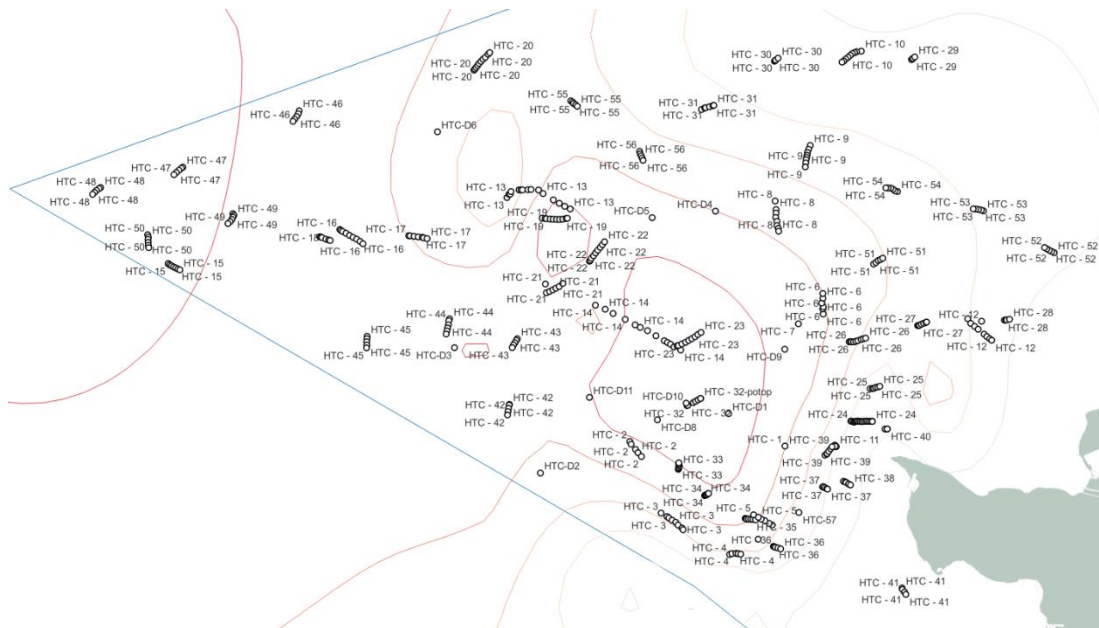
HTC - 20
HTC - 20
HTC - 20
HTC - 20
HTC - 20
HTC - 30
HTC - 30
HTC - 30
HTC - 30
HTC - 10
HTC - 10
HTC - 29
HTC - 29
HTC - 46
HTC - 46
HTC - 46
HTC - 55
HTC - 55
HTC - 55
HTC - 55
HTC - 31
HTC - 31
HTC - 31
HTC - 31
HTC-D6
HTC - 9
HTC - 9
HTC - 9
HTC - 9
HTC - 56
HTC - 56
HTC - 56
HTC - 56
HTC - 47
HTC - 47
HTC - 47
HTC - 48
HTC - 48
HTC - 48
HTC - 48
HTC - 13
HTC - 13
HTC - 13
HTC - 13
HTC - 54
HTC - 54
HTC - 54
HTC - 8
HTC - 8
HTC - 8
HTC - 8
HTC-D5
HTC-D4
HTC - 53
HTC - 53
HTC - 53
HTC - 53
HTC - 49
HTC - 49
HTC - 49
HTC - 19
HTC - 19
HTC - 19
HTC - 16
HTC - 16
HTC - 16
HTC - 16
HTC - 17
HTC - 17
HTC - 17
HTC - 17
HTC - 22
HTC - 22
HTC - 22
HTC - 22
HTC - 50
HTC - 50
HTC - 50
HTC - 50
HTC - 52
HTC - 52
HTC - 52
HTC - 52
HTC - 51
HTC - 51
HTC - 51
HTC - 51
HTC - 15
HTC - 15
HTC - 15
HTC - 21
HTC - 21
HTC - 21
HTC - 21
HTC - 6
HTC - 6
HTC - 6
HTC - 6
HTC - 6
HTC - 6
HTC - 14
HTC - 14
HTC - 14
HTC - 14
HTC - 14
HTC - 44
HTC - 44
HTC - 44
HTC - 27
HTC - 27
HTC - 26
HTC - 27
HTC - 12
HTC - 12
HTC - 12
HTC - 12
HTC - 28
HTC - 28
HTC - 23
HTC - 23
HTC - 23
HTC - 7
HTC - 26
HTC - 26
HTC - 26
HTC - 45
HTC - 45
HTC - 45
HTC-D3
HTC - 43
HTC - 43
HTC - 43
HTC-D9
HTC - 25
HTC - 25
HTC - 25
HTC-D11
HTC-D10
HTC - 32-potop
HTC - 42
HTC - 42
HTC - 42
HTC - 42
HTC - 32
HTC - 32
HTC-D1
HTC-D8
HTC - 24
HTC - 24
HTC - 2
HTC - 2
HTC - 2
HTC - 2
HTC - 1
HTC - 39
HTC - 11
HTC - 40
HTC - 33
HTC - 33
HTC - 39
HTC - 39
HTC-D2
HTC - 37
HTC - 38
HTC - 34
HTC - 34
HTC - 34
HTC - 37
HTC - 37
HTC - 3
HTC - 3
HTC - 3
HTC - 3
HTC - 5
HTC - 5
HTC - 35
HTC-57
HTC - 4
HTC - 36
HTC - 36
HTC - 36
HTC - 4
HTC - 4
HTC - 41
HTC - 41
HTC - 41
HTC - 41